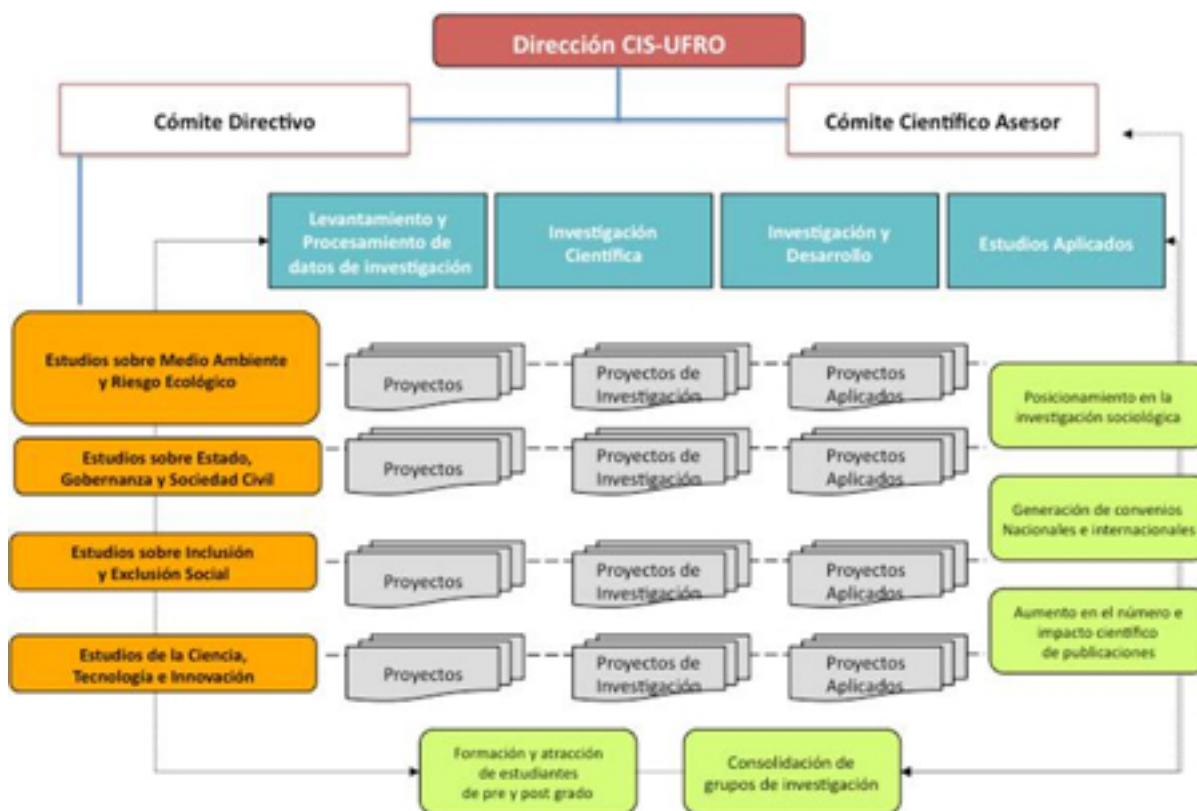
Dirección CIS-UFRO

Cómite Directivo

Cómite Científico Asesor

Levantamiento y Procesamiento de datos de investigación

Investigación Científica

Investigación y Desarrollo

Estudios Aplicados

Estudios sobre Medio Ambiente y Riesgo Ecológico

Proyectos

Proyectos de Investigación

Proyectos Aplicados

Estudios sobre Estado, Gobernanza y Sociedad Civil

Proyectos

Proyectos de Investigación

Proyectos Aplicados

Estudios sobre Inclusión y Exclusión Social

Proyectos

Proyectos de Investigación

Proyectos Aplicados

Estudios de la Ciencia, Tecnología e Innovación

Proyectos

Proyectos de Investigación

Proyectos Aplicados

Posicionamiento en la investigación sociológica

Generación de convenios Nacionales e internacionales

Aumento en el número e impacto científico de publicaciones

Formación y atracción de estudiantes de pre y post grado

Consolidación de grupos de investigación